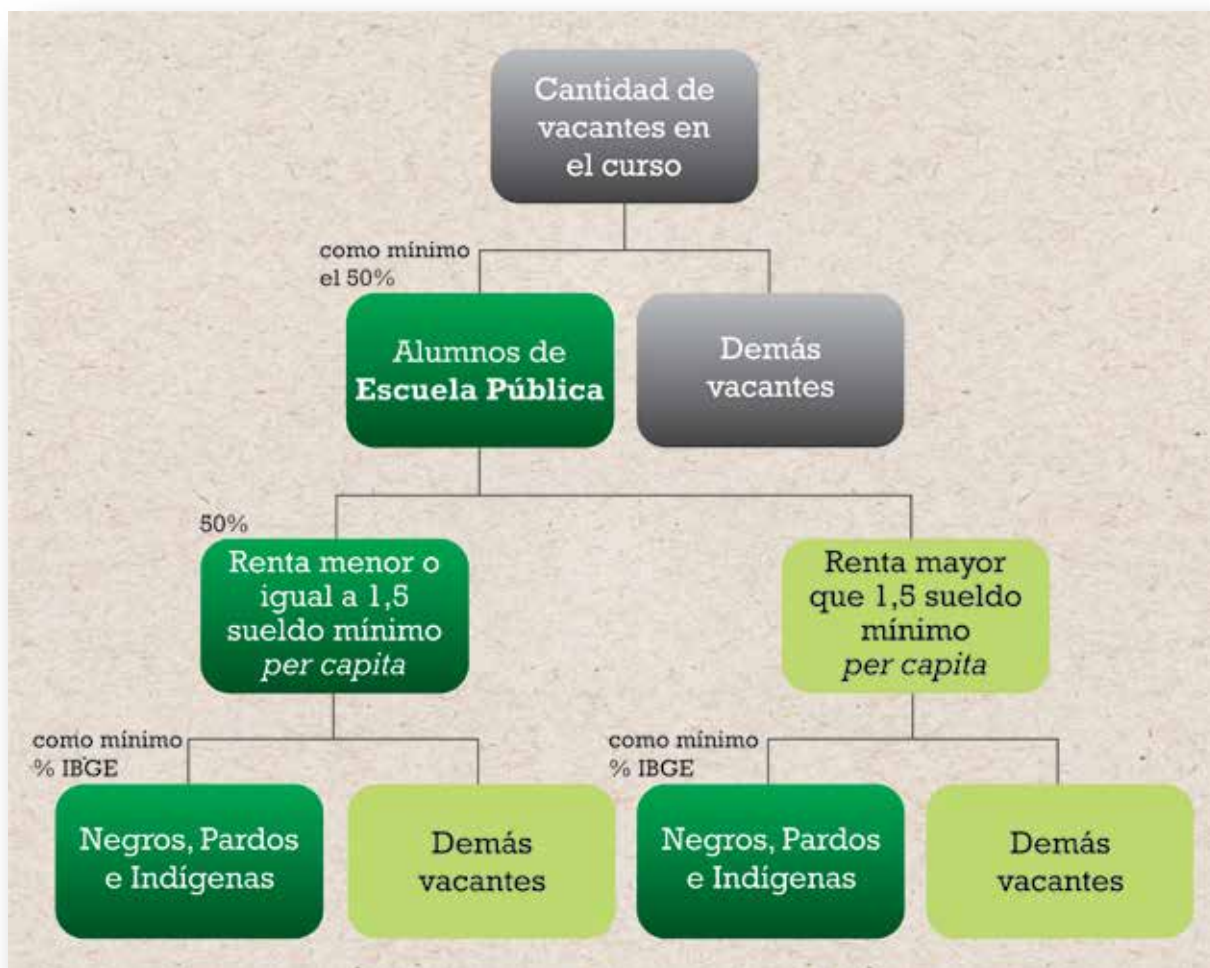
Cantidad de vacantes en el curso

como mínimo el 50%

Alumnos de **Escuela Pública**

Demás vacantes

50%

Renta menor o igual a 1,5 sueldo mínimo *per capita*

Renta mayor que 1,5 sueldo mínimo *per capita*

como mínimo % IBGE

Negros, Pardos e Indígenas

Demás vacantes

como mínimo % IBGE

Negros, Pardos e Indígenas

Demás vacantes